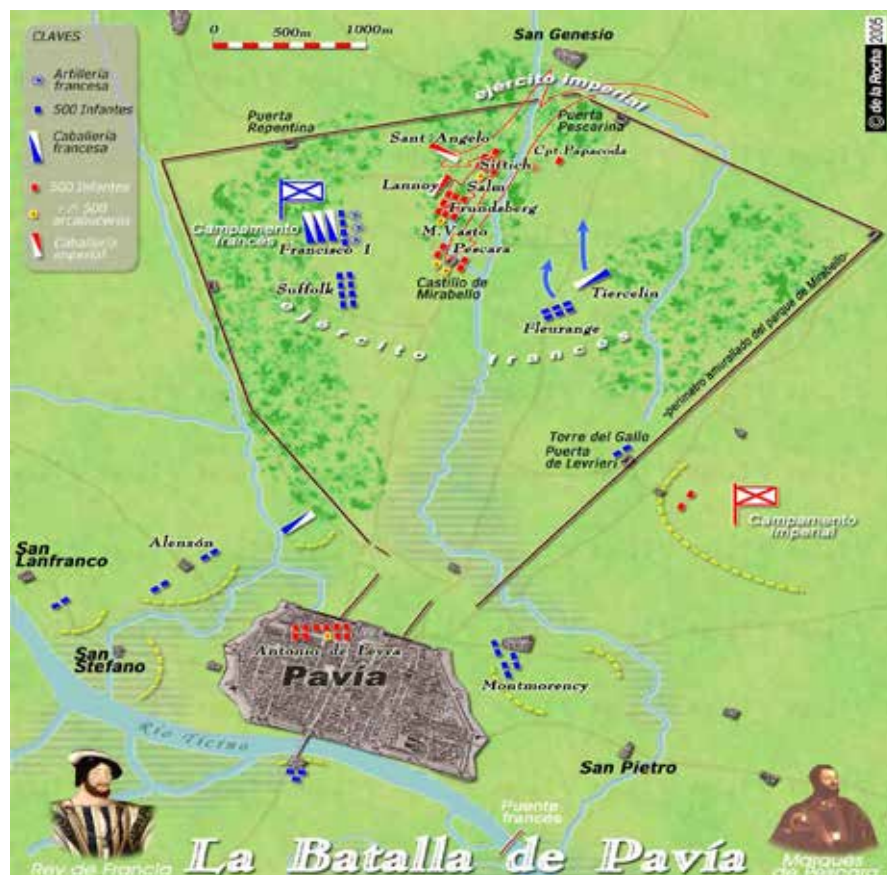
CLAVES

Artillería francesa

500 Infantes

Caballería francesa

500 Infantes

500 arcabuceros

Caballería imperial

0 500m 1000m

San Genesio

© de la Rocha 2005

ejército imperial

Puerta Repentina

Puerta Pescarina

Sant Angelo

Sittich

Cpt. Papacoda

Lannoy

Salm

Frundsberg

Campamento francés

Francisco I

M. Vasto

Pescara

Castillo de Mirabello

Suffolk

Tiercelin

Fleurange

ejército francés

perímetro amurallado del parque de Mirabello

Torre del Gallo

Puerta de Levrieri

Campamento imperial

Alenzón

San Lanfranco

San Stefano

Antonio de Leyva

Pavía

Montmorency

Río Ticino

San Pietro

Puente francés

Rey de Francia

La Batalla de Pavía

Marqués de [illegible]